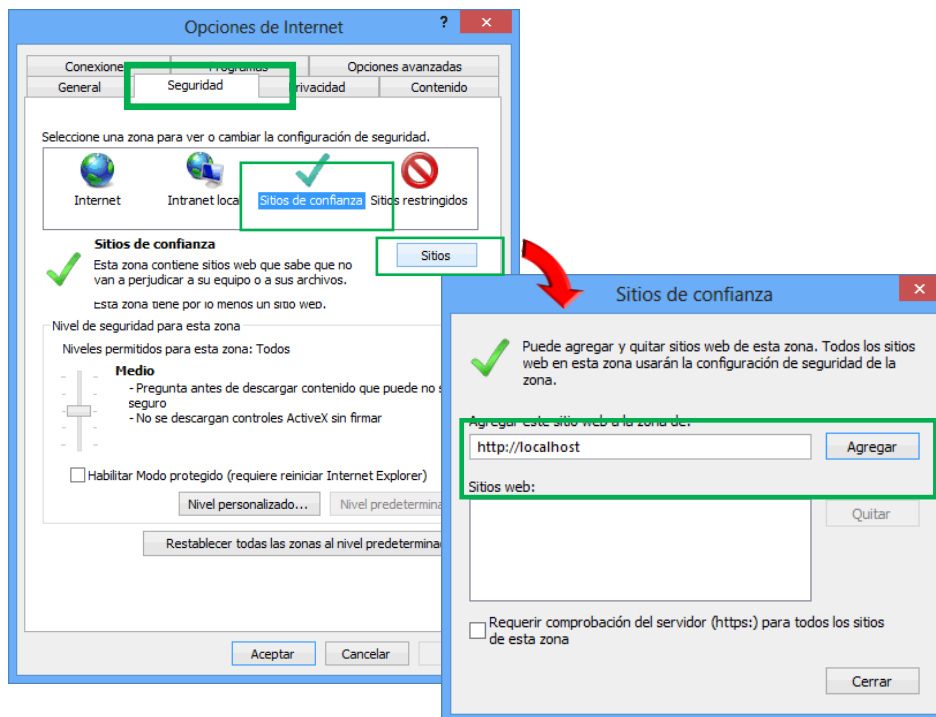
Opciones de Internet

?

Conexiones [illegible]

Opciones avanzadas

General

Seguridad

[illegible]rivacidad

Contenido

Seleccione una zona para ver o cambiar la configuración de seguridad.

Internet

Intranet loca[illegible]

Sitios de confianza

Sitios restringidos

Sitios de confianza

Sitios

Esta zona contiene sitios web que sabe que no van a perjudicar a su equipo o a sus archivos.

Esta zona tiene por lo menos un sitio web.

Nivel de seguridad para esta zona

Niveles permitidos para esta zona: Todos

Medio

- Pregunta antes de descargar contenido que puede no s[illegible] seguro

- No se descargan controles ActiveX sin firmar

Habilitar Modo protegido (requiere reiniciar Internet Explorer)

Nivel personalizado...

Nivel predetermina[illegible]

Restablecer todas las zonas al nivel predetermina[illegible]

Aceptar

Cancelar

Sitios de confianza

Puede agregar y quitar sitios web de esta zona. Todos los sitios web en esta zona usarán la configuración de seguridad de la zona.

Agregar este sitio web a la zona de:

http://localhost

Agregar

Sitios web:

Quitar

Requerir comprobación del servidor (https:) para todos los sitios de esta zona

Cerrar